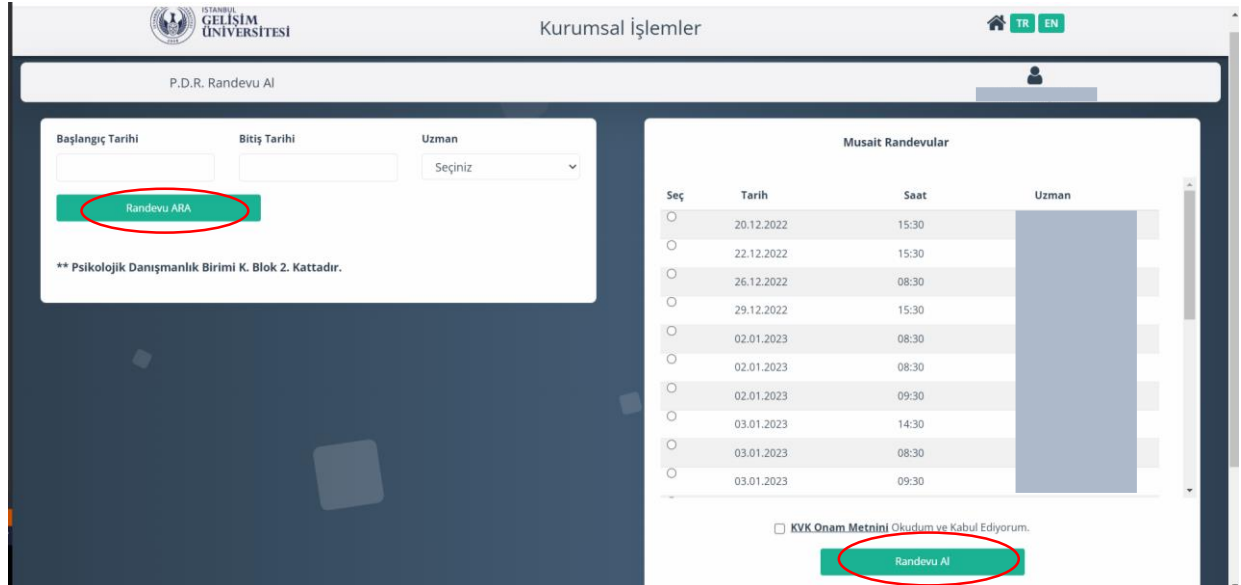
İSTANBUL GELİŞİM ÜNİVERSİTESİ

Kurumsal İşlemler

TR EN

P.D.R. Randevu Al

Başlangıç Tarihi

Bitiş Tarihi

Uzman

Seçiniz

Randevu ARA

** Psikolojik Danışmanlık Birimi K. Blok 2. Kattadır.

Musait Randevular

| Seç | Tarih | Saat | Uzman |
|---|---|---|---|
| ○ | 20.12.2022 | 15:30 | |
| ○ | 22.12.2022 | 15:30 | |
| ○ | 26.12.2022 | 08:30 | |
| ○ | 29.12.2022 | 15:30 | |
| ○ | 02.01.2023 | 08:30 | |
| ○ | 02.01.2023 | 08:30 | |
| ○ | 02.01.2023 | 09:30 | |
| ○ | 03.01.2023 | 14:30 | |
| ○ | 03.01.2023 | 08:30 | |
| ○ | 03.01.2023 | 09:30 | |

KVK Onam Metnini Okudum ve Kabul Ediyorum.

Randevu Al